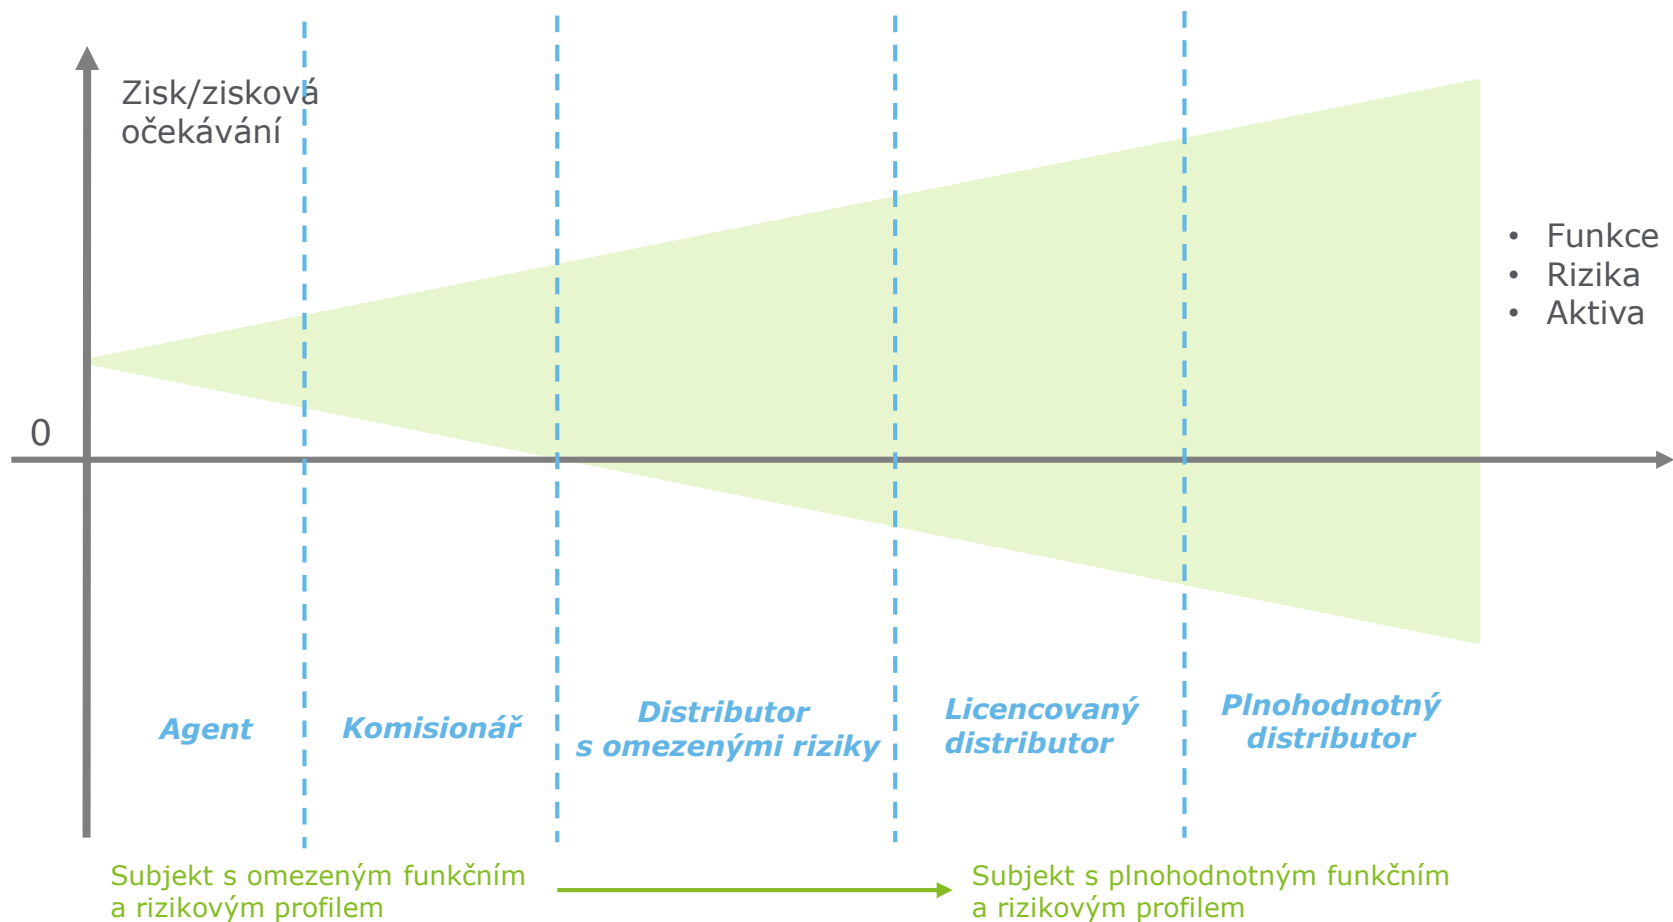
Zisk/zisková očekávání

0

• Funkce
• Rizika
• Aktiva

Agent

Komisionář

Distributor s omezenými riziky

Licencovaný distributor

Plnohodnotný distributor

Subjekt s omezeným funkčním a rizikovým profilem

Subjekt s plnohodnotným funkčním a rizikovým profilem